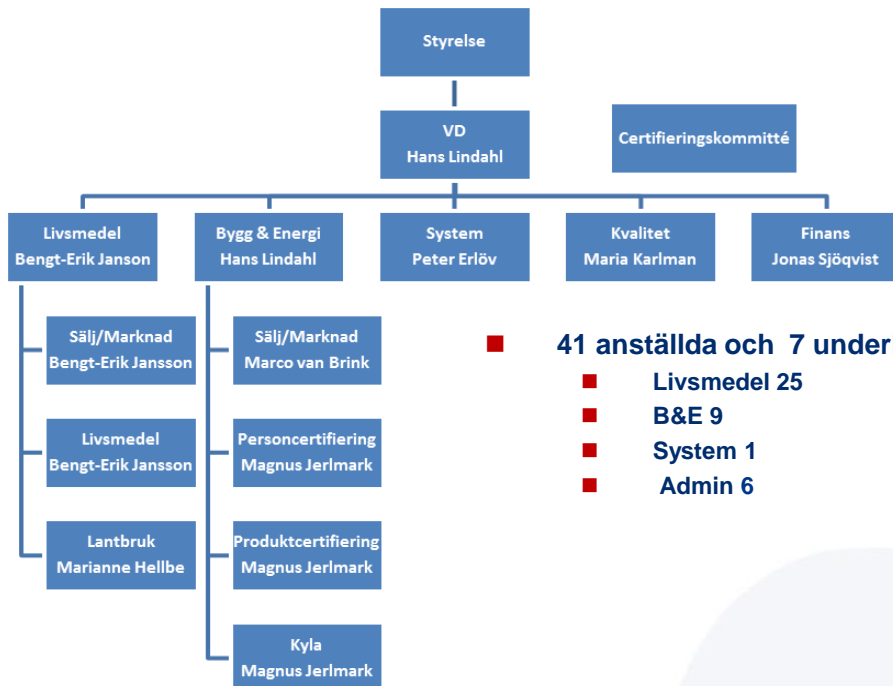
Styrelse

VD
Hans Lindahl

Certifieringskommitté

Livsmedel
Bengt-Erik Janson

Bygg & Energi
Hans Lindahl

System
Peter Erlöv

Kvalitet
Maria Karlman

Finans
Jonas Sjöqvist

Sälj/Marknad
Bengt-Erik Jansson

Livsmedel
Bengt-Erik Jansson

Lantbruk
Marianne Hellbe

Sälj/Marknad
Marco van Brink

Personcertifiering
Magnus Jerlmark

Produktcertifiering
Magnus Jerlmark

Kyla
Magnus Jerlmark

41 anställda och 7 under
Livsmedel 25
B&E 9
System 1
Admin 6